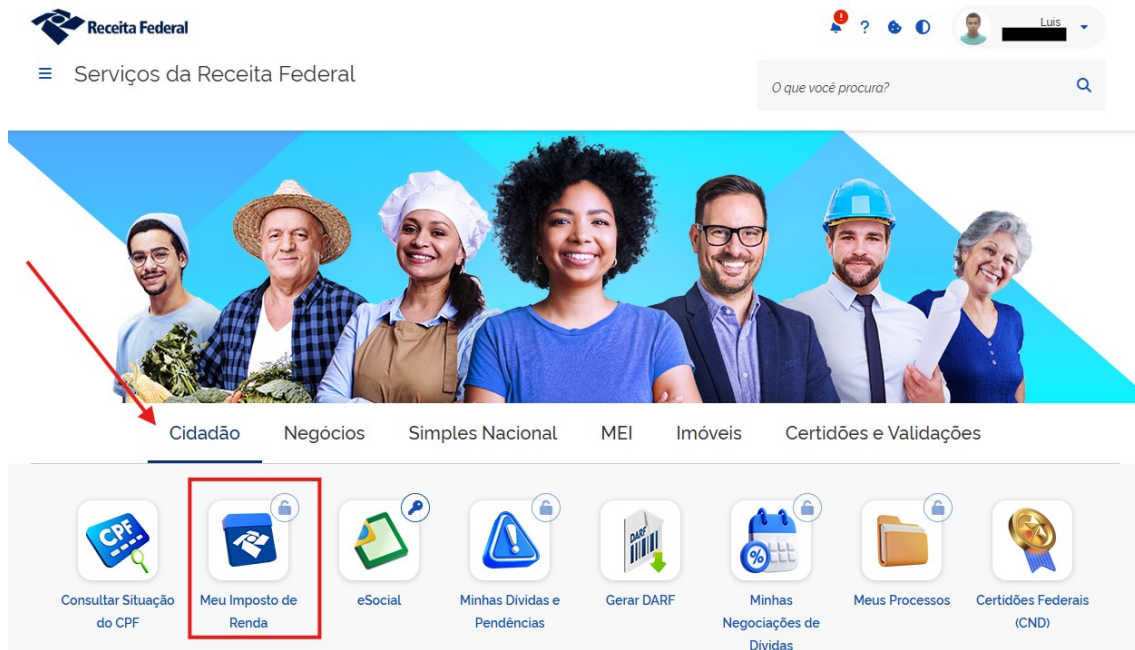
Receita Federal

Luis

≡ Serviços da Receita Federal

O que você procura?

Cidadão Negócios Simples Nacional MEI Imóveis Certidões e Validações

CPF
Consultar Situação do CPF

Meu Imposto de Renda

eSocial

Minhas Dívidas e Pendências

DARF
Gerar DARF

%
Minhas Negociações de Dívidas

Meus Processos

Certidões Federais (CND)